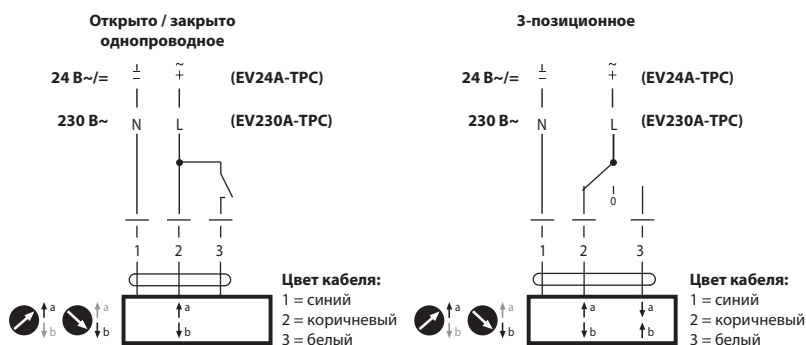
Открыто / закрыто однопроводное

24 В~/= ⊥ ~+ (EV24A-TPC)

230 В~ N L (EV230A-TPC)

1 2 3

a b a b

a b

Цвет кабеля:
1 = синий
2 = коричневый
3 = белый

3-позиционное

24 В~/= ⊥ ~+ (EV24A-TPC)

230 В~ N L (EV230A-TPC)

0

1 2 3

a b a b

a b a b

Цвет кабеля:
1 = синий
2 = коричневый
3 = белый